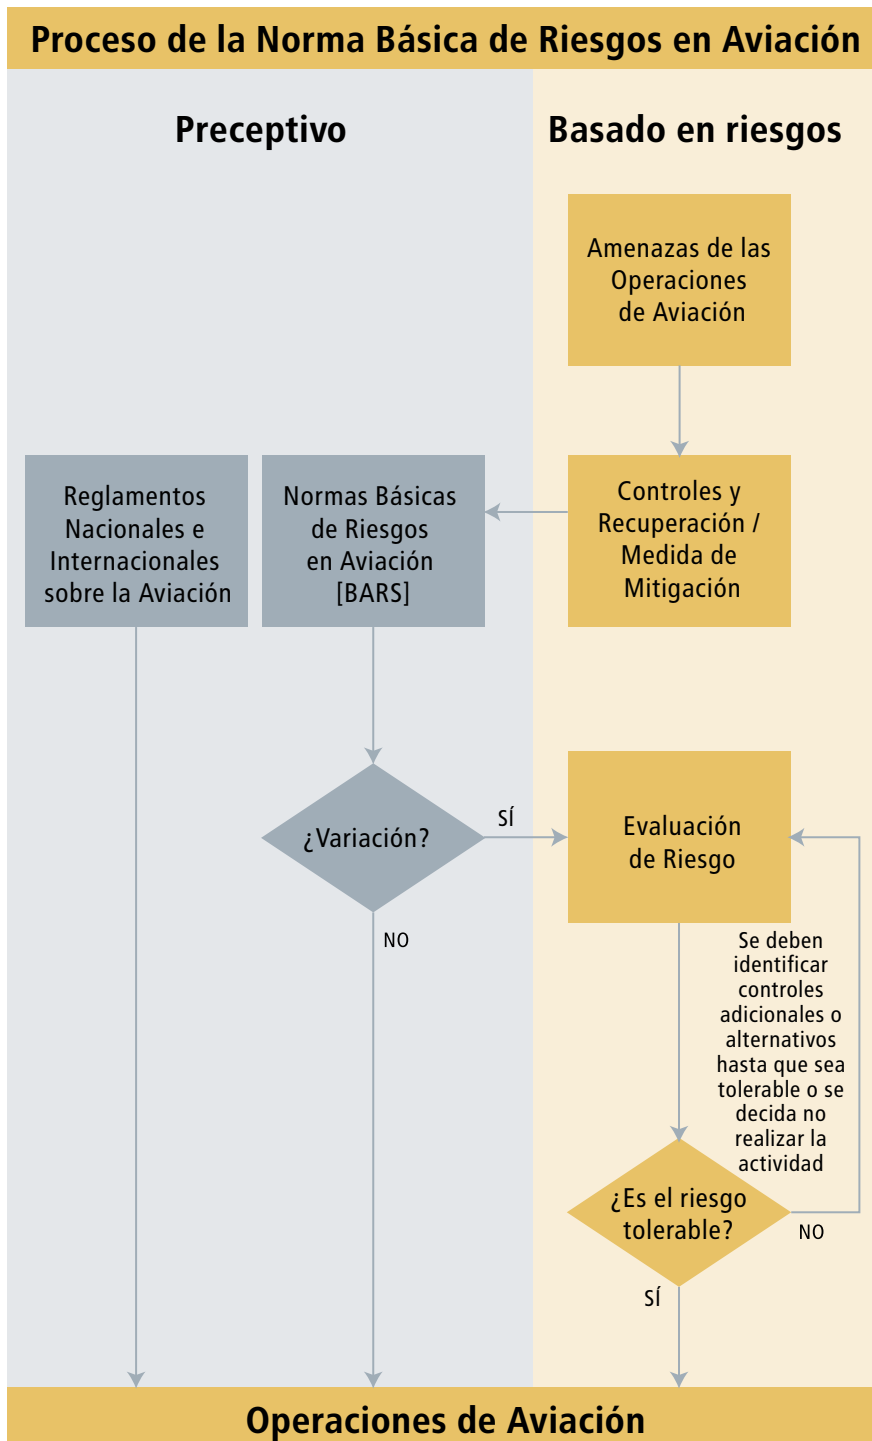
Proceso de la Norma Básica de Riesgos en Aviación

Preceptivo

Basado en riesgos

Amenazas de las Operaciones de Aviación

Reglamentos Nacionales e Internacionales sobre la Aviación

Normas Básicas de Riesgos en Aviación [BARS]

Controles y Recuperación / Medida de Mitigación

¿Variación?

SÍ

NO

Evaluación de Riesgo

Se deben identificar controles adicionales o alternativos hasta que sea tolerable o se decida no realizar la actividad

¿Es el riesgo tolerable?

NO

SÍ

Operaciones de Aviación